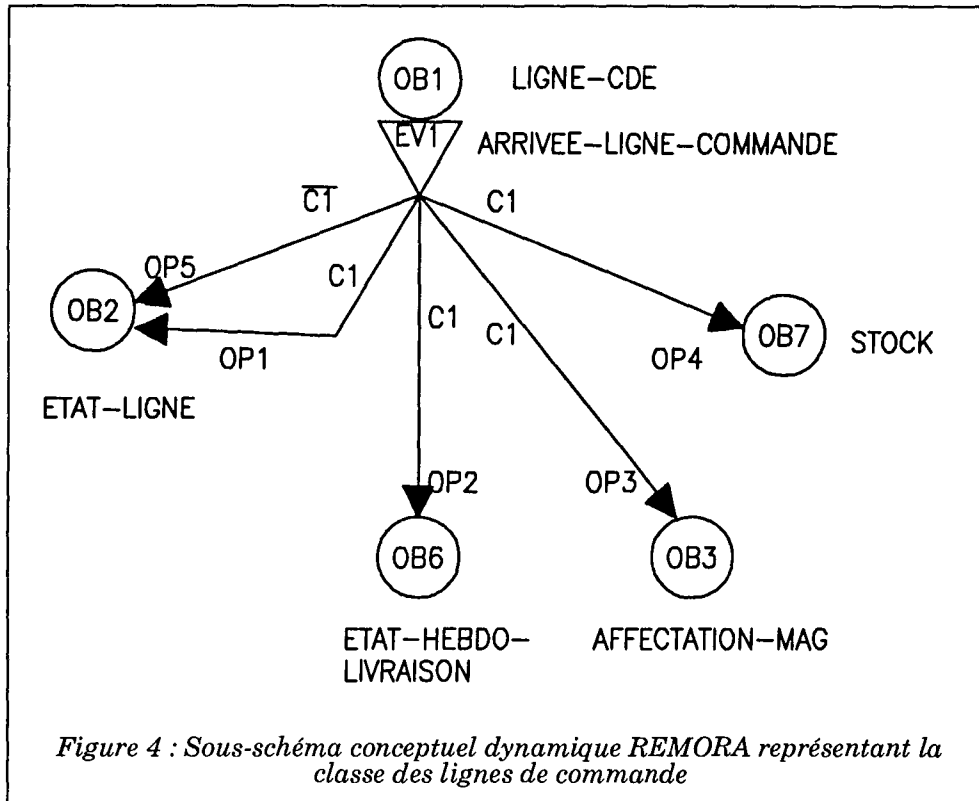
OB1 LIGNE-CDE

EV1 ARRIVEE-LIGNE-COMMANDE

$\overline{C1}$

C1

OP5

C1

OB2

OP1

C1

C1

OP4

OB7 STOCK

ETAT-LIGNE

OP2

OP3

OB6

OB3

ETAT-HEBDO-LIVRAISON

AFFECTATION-MAG

Figure 4 : Sous-schéma conceptuel dynamique REMORA représentant la classe des lignes de commande